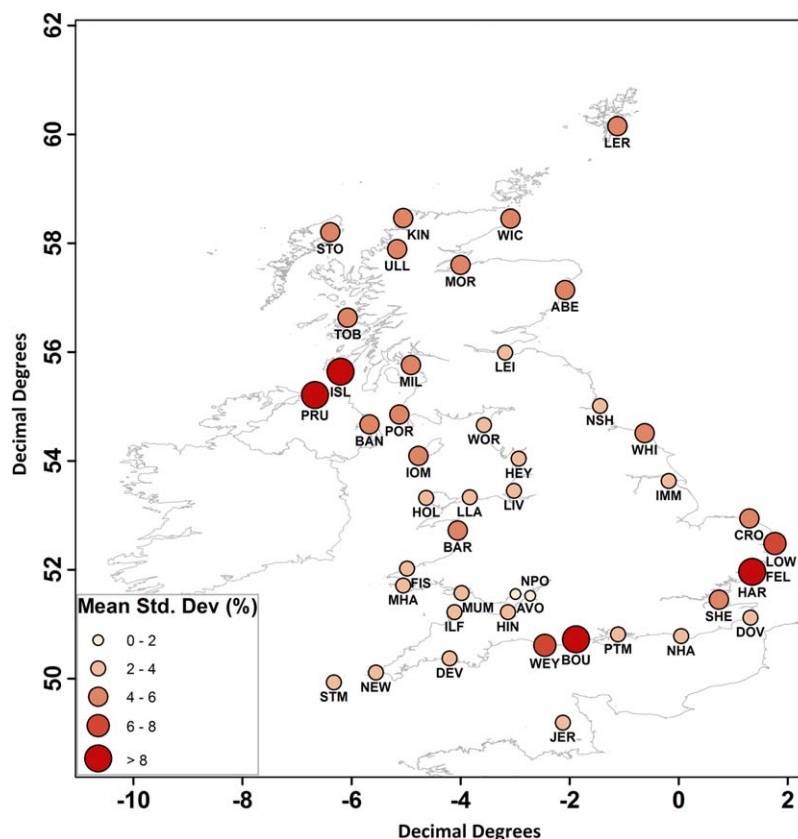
62
60
58
56
54
52
50
Decimal Degrees
-10
-8
-6
-4
-2
0
2
Decimal Degrees

LER
STO
KIN
WIC
ULL
MOR
ABE
TOB
LEI
ISL
MIL
PRU
BAN
POR
WOR
NSH
WHI
IOM
HEY
IMM
HOL
LLA
LIV
BAR
CRO
LOW
FEL
HAR
FIS
MHA
NPO
MUM
AVO
ILF
HIN
SHE
DOV
WEY
BOU
PTM
NHA
DEV
STM
NEW
JER

Mean Std. Dev (%)
0 - 2
2 - 4
4 - 6
6 - 8
> 8